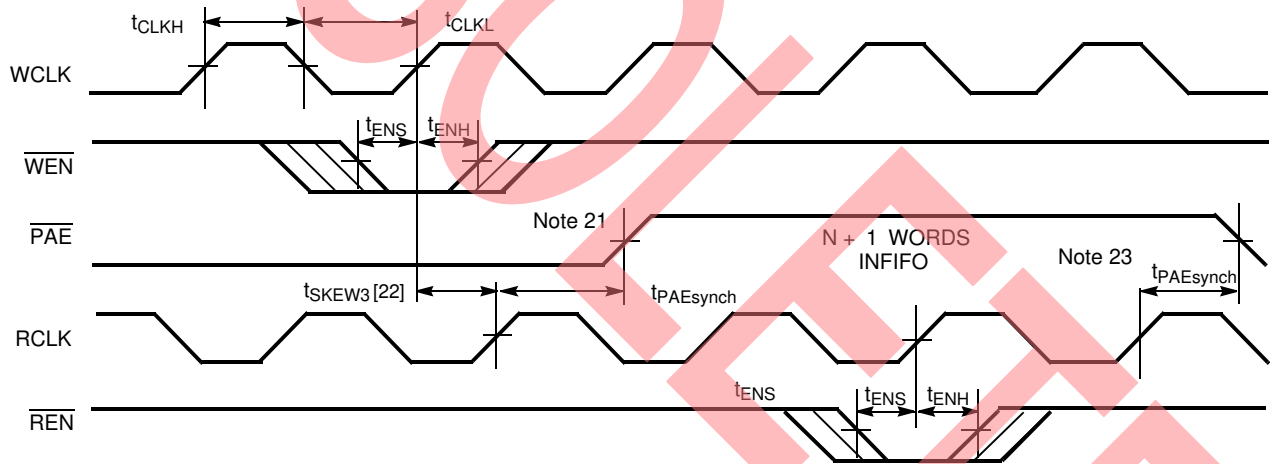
$t_{CLKH}$

$t_{CLKL}$

WCLK

$t_{ENS}$

$t_{ENH}$

$\overline{WEN}$

Note 21

$\overline{PAE}$

N + 1 WORDS INFIFO

Note 23

$t_{SKEW3}$ [22]

$t_{PAEsynch}$

$t_{PAEsynch}$

RCLK

$t_{ENS}$

$t_{ENS}$

$t_{ENH}$

$\overline{REN}$